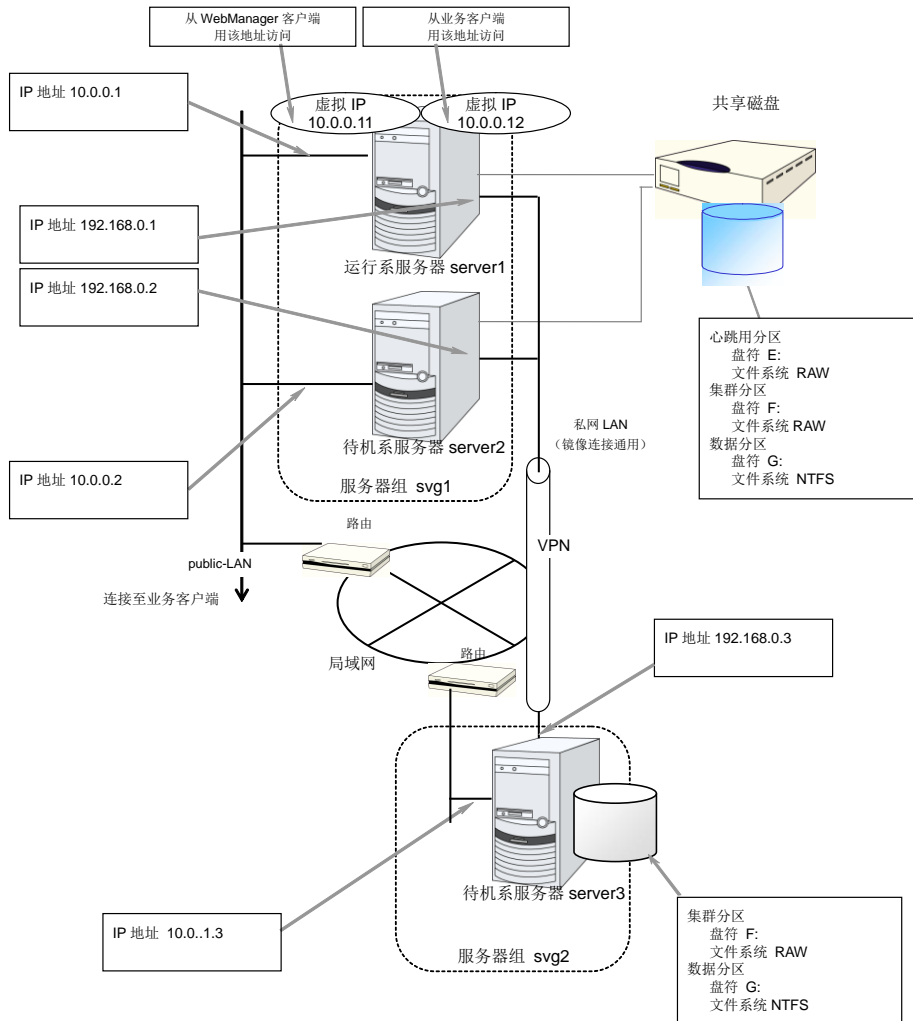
从 WebManager 客户端
用该地址访问

从业务客户端
用该地址访问

IP 地址 10.0.0.1

虚拟 IP
10.0.0.11

虚拟 IP
10.0.0.12

共享磁盘

IP 地址 192.168.0.1

运行系服务器 server1

IP 地址 192.168.0.2

心跳用分区
盘符 E:
文件系统 RAW
集群分区
盘符 F:
文件系统 RAW
数据分区
盘符 G:
文件系统 NTFS

私网 LAN
（镜像连接通用）

待机系服务器 server2

IP 地址 10.0.0.2

服务器组 svg1

路由

VPN

public-LAN

连接至业务客户端

IP 地址 192.168.0.3

局域网

路由

待机系服务器 server3

IP 地址 10.0..1.3

集群分区
盘符 F:
文件系统 RAW
数据分区
盘符 G:
文件系统 NTFS

服务器组 svg2